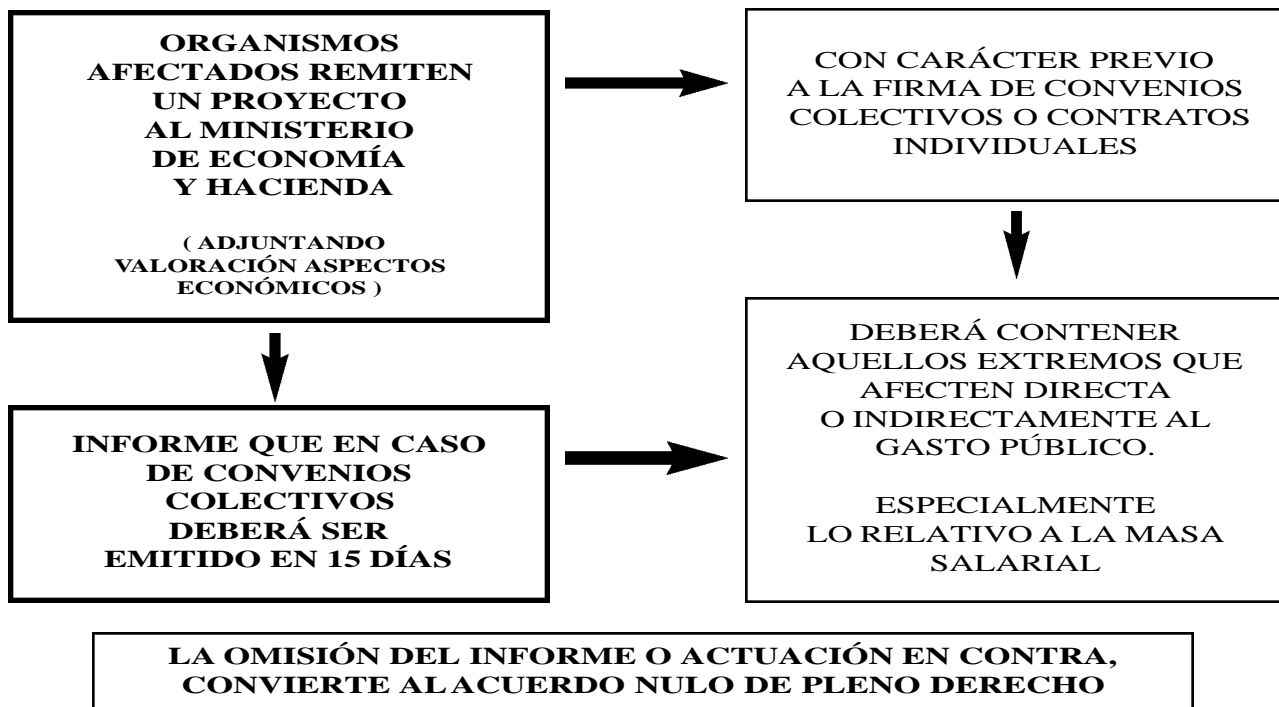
ORGANISMOS AFECTADOS REMITEN UN PROYECTO AL MINISTERIO DE ECONOMÍA Y HACIENDA

( ADJUNTANDO VALORACIÓN ASPECTOS ECONÓMICOS )

CON CARÁCTER PREVIO A LA FIRMA DE CONVENIOS COLECTIVOS O CONTRATOS INDIVIDUALES

INFORME QUE EN CASO DE CONVENIOS COLECTIVOS DEBERÁ SER EMITIDO EN 15 DÍAS

DEBERÁ CONTENER AQUELLOS EXTREMOS QUE AFECTEN DIRECTA O INDIRECTAMENTE AL GASTO PÚBLICO.

ESPECIALMENTE LO RELATIVO A LA MASA SALARIAL

LA OMISIÓN DEL INFORME O ACTUACIÓN EN CONTRA, CONVIERTE AL ACUERDO NULO DE PLENO DERECHO